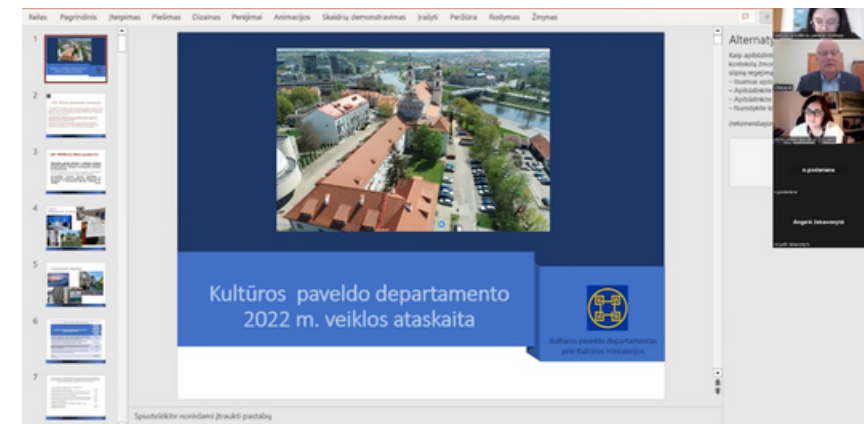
Failas Pagrindinis Įterpimas Piešimas Dizainas Perėjimai Animacijos Skaidrių demonstravimas Įrašyti Peržiūra Rodymas Žinynas

1
2
3
4
5
6
7

Kultūros paveldo departamento 2022 m. veiklos ataskaita

Kultūros paveldo departamentas prie Kultūros ministerijos

Spustelėkite norėdami įtraukti pastabų

Alternaty

n.prodaniene

Angelė Jakavonytė